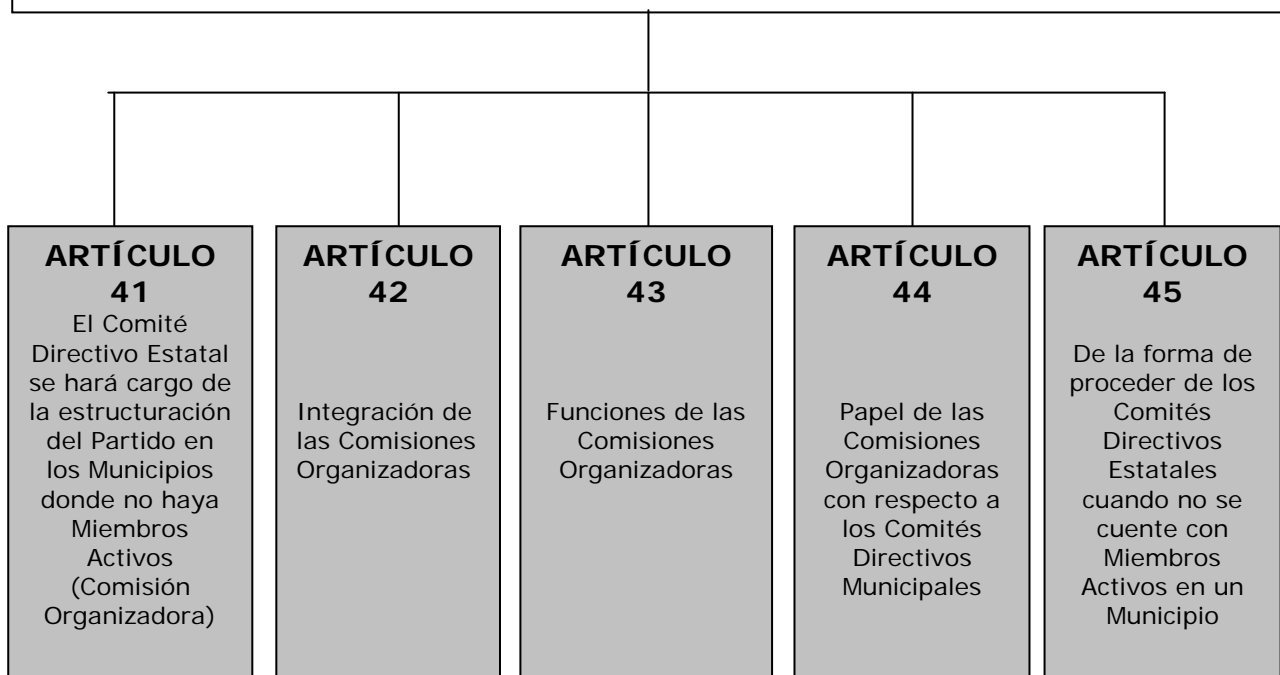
ARTÍCULO 41
El Comité Directivo Estatal se hará cargo de la estructuración del Partido en los Municipios donde no haya Miembros Activos (Comisión Organizadora)

ARTÍCULO 42
Integración de las Comisiones Organizadoras

ARTÍCULO 43
Funciones de las Comisiones Organizadoras

ARTÍCULO 44
Papel de las Comisiones Organizadoras con respecto a los Comités Directivos Municipales

ARTÍCULO 45
De la forma de proceder de los Comités Directivos Estatales cuando no se cuente con Miembros Activos en un Municipio